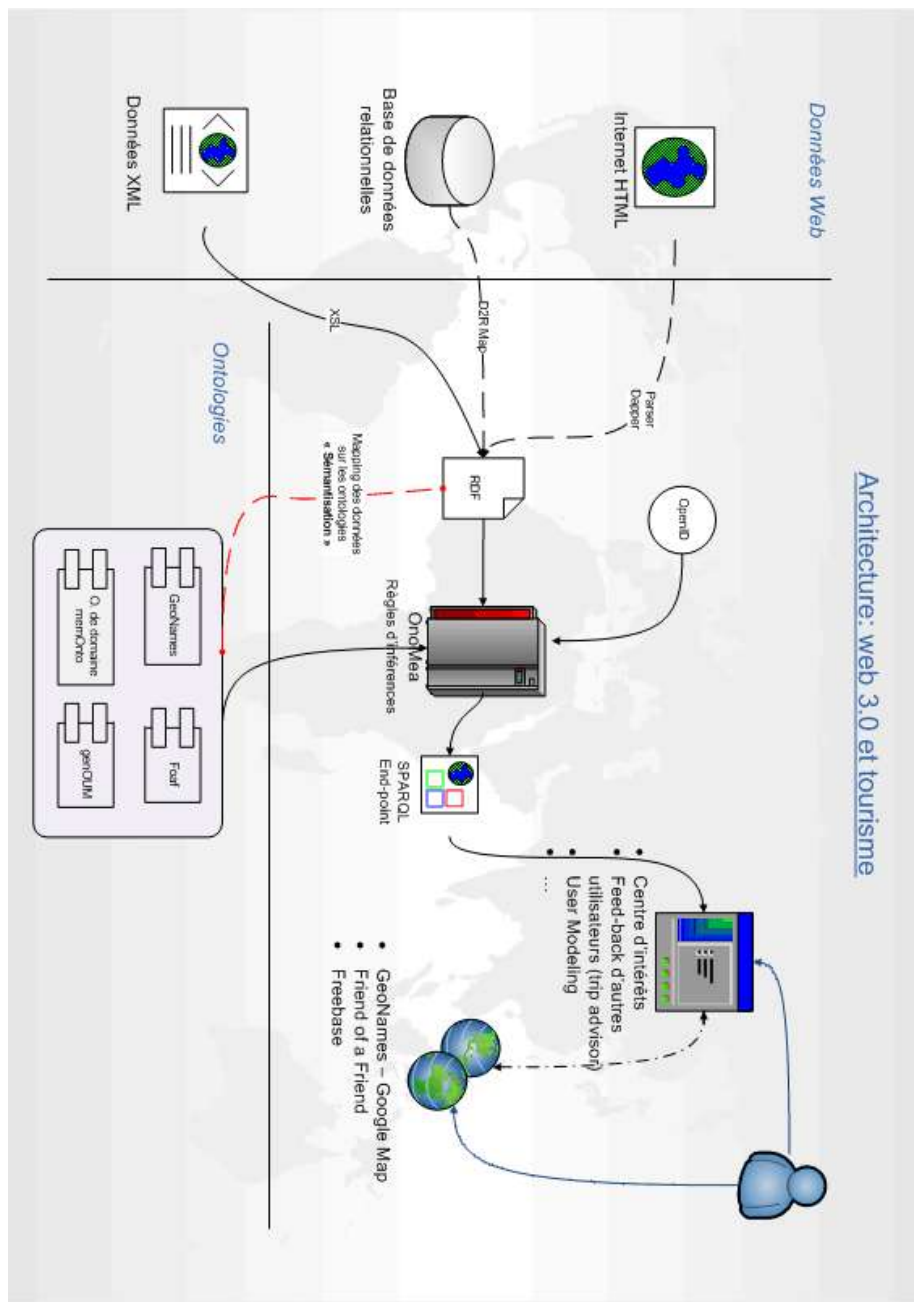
Architecture: web 3.0 et tourisme

Données Web

Internet HTML

Base de données relationnelles

Données XML

Ontologies

Parser Dapper

D2R Map

XSL

RDF

Mapping des données sur les ontologies « Sémantisation »

OpenID

OntoMea
Règles d'inférences

SPARQL End-point

GeoNames

Foaf

O. de domaine memOnto

genOUM

• Centre d'intérêts
• Feed-back d'autres utilisateurs (trip advisor)
• User Modeling
• ...

• GeoNames – Google Map
• Friend of a Friend
• Freebase